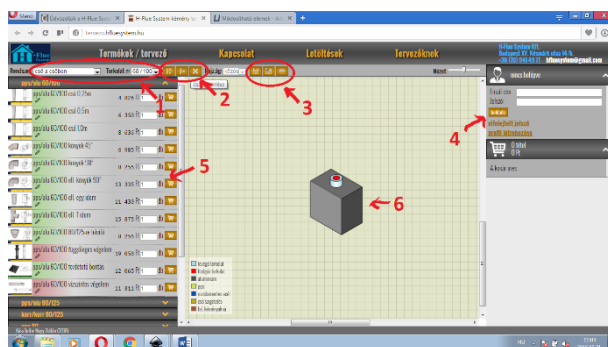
Üdvözöljük a H-Flue Syste
H-Flue System kémény te
Működtethető elemek

tervezo.hfluesystem.hu

Termékek / tervező
Kapcsolat
Letöltések
Tervezőknek

Rendszer: cső a csőben
Terhelést: 60/100
Nézet

1
2
3
4
5
6

pps/alu 60/100 cső 0,25m
pps/alu 60/100 cső 0,5m
pps/alu 60/100 cső 1,0m
pps/alu 60/100 könyök 45°
pps/alu 60/100 könyök 90°
pps/alu 60/100 ell. könyök 90°
pps/alu 60/100 ell. egy idom
pps/alu 60/100 T idom
pps/alu 60/100 függőleges végelem
pps/alu 60/100 tetőzetű borítás
pps/alu 60/100 vízszintes végelem

pps/alu 80/125
kerr/kerr 80/125

Email cím
Jelszó
Belépés
Elfelejtett jelszó
profil létrehozása

A kosár üres

0 tétel
0 Ft